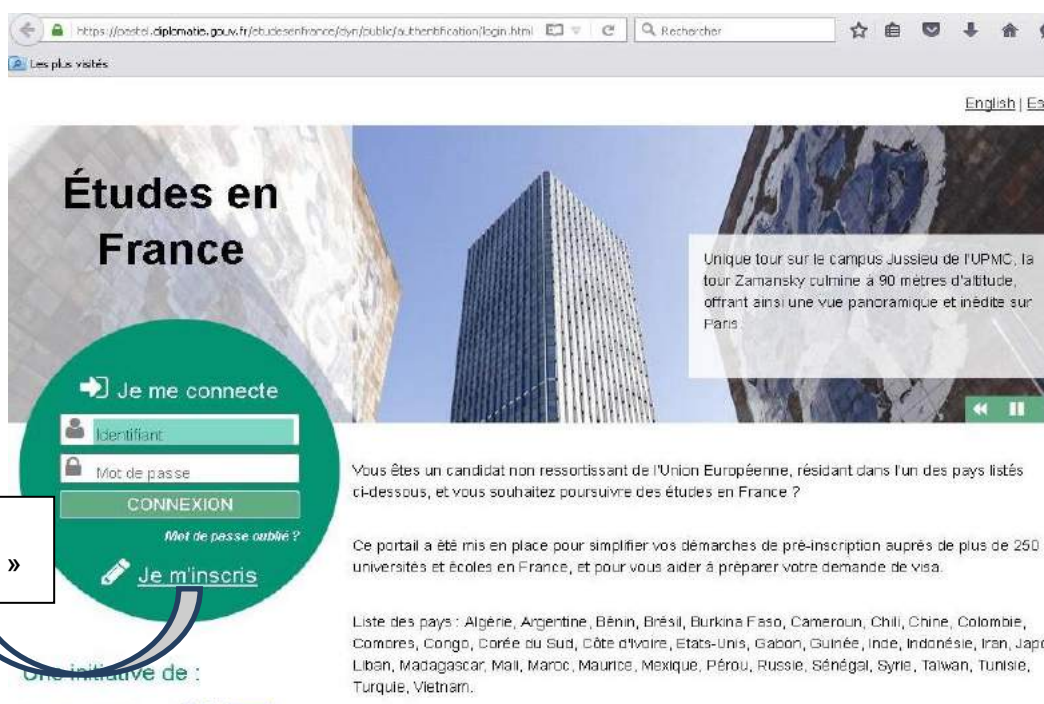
https://pastel.diplomatie.gouv.fr/etudesenfrance/dyn/public/authentification/login.html

Rechercher

Les plus visités

English | Es

Études en France

Unique tour sur le campus Jussieu de l'UPMC, la tour Zamansky culmine à 90 mètres d'altitude, offrant ainsi une vue panoramique et inédite sur Paris.

Je me connecte

Identifiant

Mot de passe

CONNEXION

Mot de passe oublié ?

»

Je m'inscris

Une initiative de :

Vous êtes un candidat non ressortissant de l'Union Européenne, résidant dans l'un des pays listés ci-dessous, et vous souhaitez poursuivre des études en France ?

Ce portail a été mis en place pour simplifier vos démarches de pré-inscription auprès de plus de 250 universités et écoles en France, et pour vous aider à préparer votre demande de visa.

Liste des pays : Algérie, Argentine, Bénin, Brésil, Burkina Faso, Cameroun, Chili, Chine, Colombie, Comores, Congo, Corée du Sud, Côte d'Ivoire, Etats-Unis, Gabon, Guinée, Inde, Indonésie, Iran, Japo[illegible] Liban, Madagascar, Mali, Maroc, Maurice, Mexique, Pérou, Russie, Sénégal, Syrie, Taïwan, Tunisie, Turquie, Vietnam.